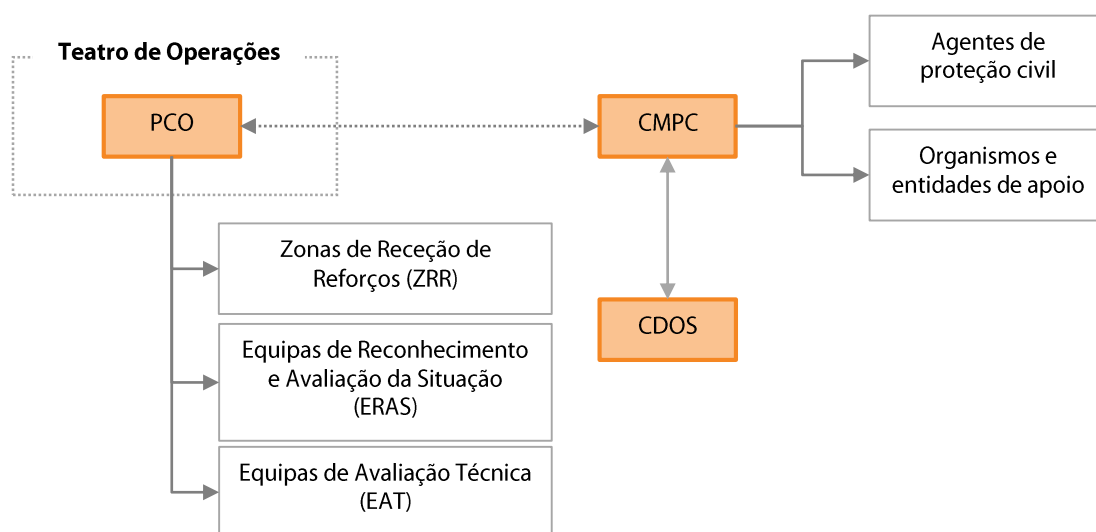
Teatro de Operações

PCO

CMPC

Agentes de proteção civil

Organismos e entidades de apoio

Zonas de Receção de Reforços (ZRR)

CDOS

Equipas de Reconhecimento e Avaliação da Situação (ERAS)

Equipas de Avaliação Técnica (EAT)